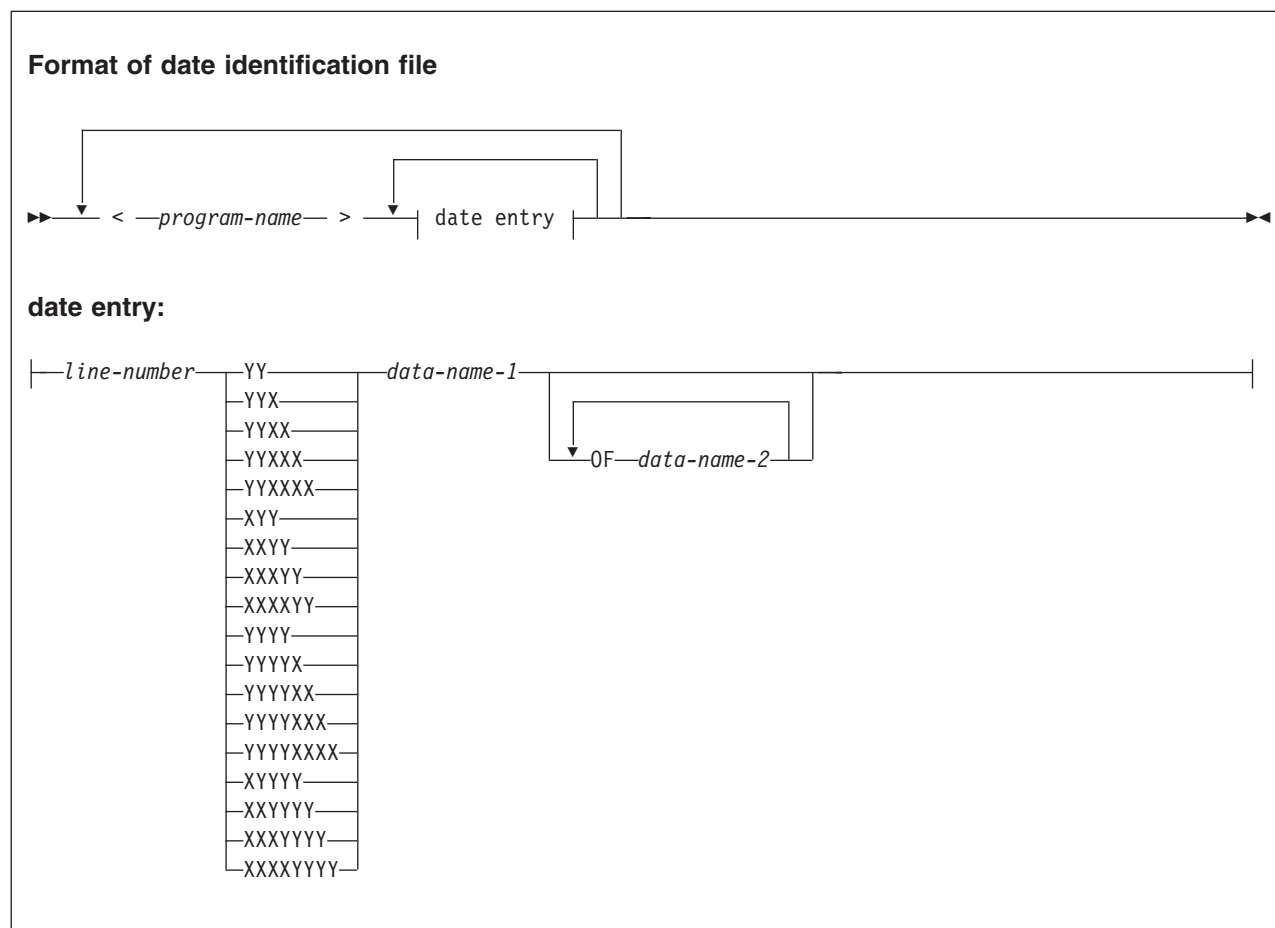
**Format of date identification file**

< *program-name* > date entry

**date entry:**

*line-number* YY
YYX
YYXX
YYXXX
YYXXXX
XYY
XXYY
XXXYY
XXXXYY
YYYY
YYYYX
YYYYXX
YYYYXXX
YYYYXXXX
XYYYY
XXYYYY
XXXYYYY
XXXXYYYY
*data-name-1*
OF *data-name-2*